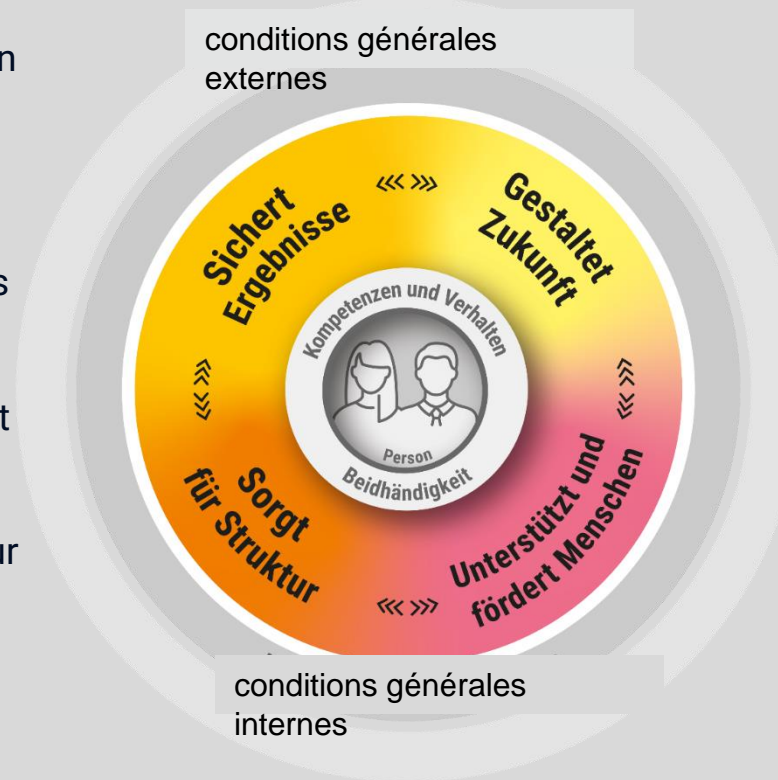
n

s

t

ur

conditions générales externes

Sichert Ergebnisse

Gestaltet Zukunft

Kompetenzen und Verhalten

Person

Beidhändigkeit

Sorgt für Struktur

Unterstützt und fördert Menschen

conditions générales internes